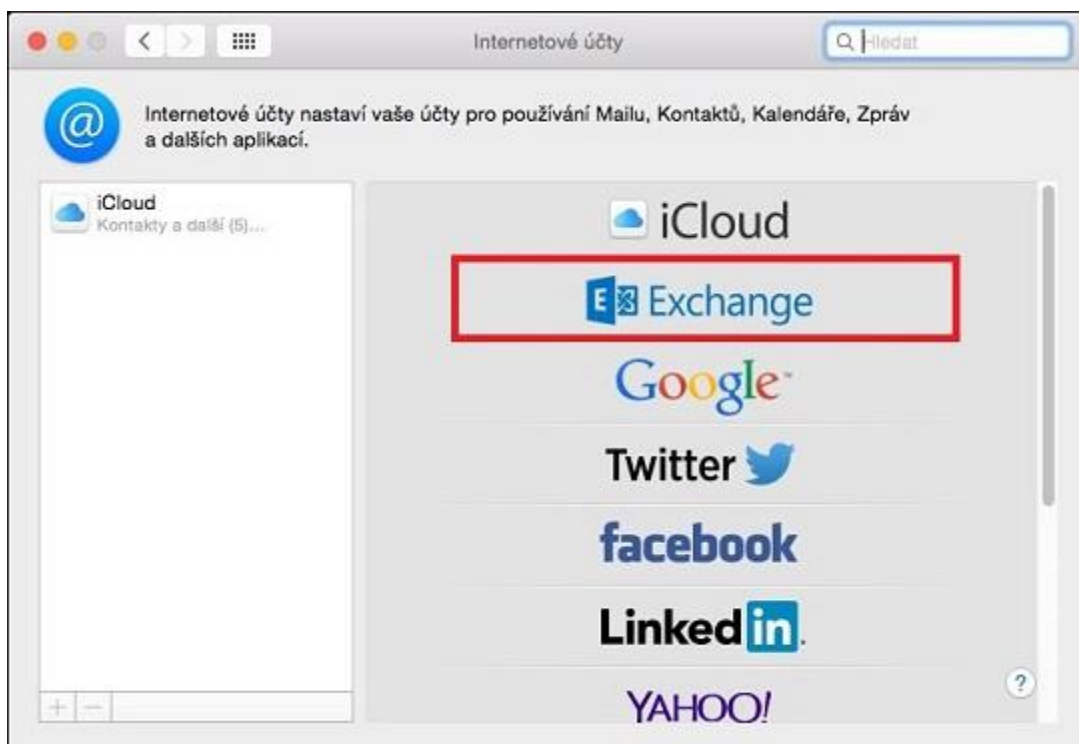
Internetové účty

Hledat

Internetové účty nastaví vaše účty pro používání Mailu, Kontaktů, Kalendáře, Zpráv a dalších aplikací.

iCloud
Kontakty a další (5)...

+ −

iCloud

Exchange

Google

Twitter

facebook

LinkedIn.

YAHOO!

?